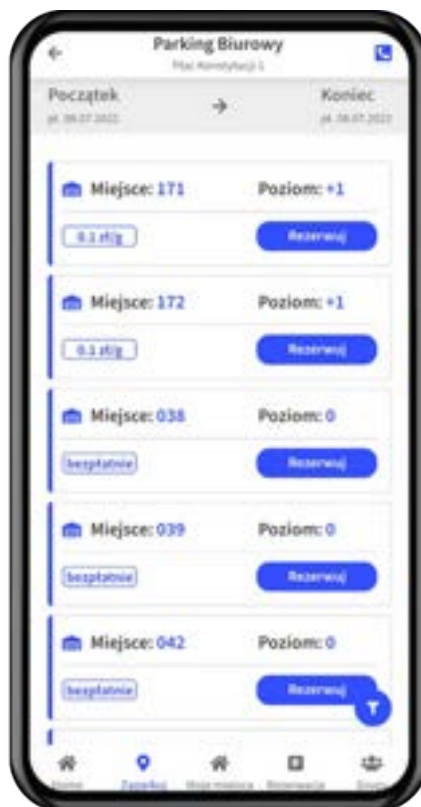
Parking Biurowy
Plac Konstytucji 1

Początek
pt. 08.07.2022

Koniec
pt. 08.07.2022

Miejsce: 171
Poziom: +1
0.1 zł/g
Rezerwuj

Miejsce: 172
Poziom: +1
0.1 zł/g
Rezerwuj

Miejsce: 038
Poziom: 0
bezpłatnie
Rezerwuj

Miejsce: 039
Poziom: 0
bezpłatnie
Rezerwuj

Miejsce: 042
Poziom: 0
bezpłatnie
Rezerwuj

Home
Zaparkuj
Moje miejsca
Rezerwacje
Grupy